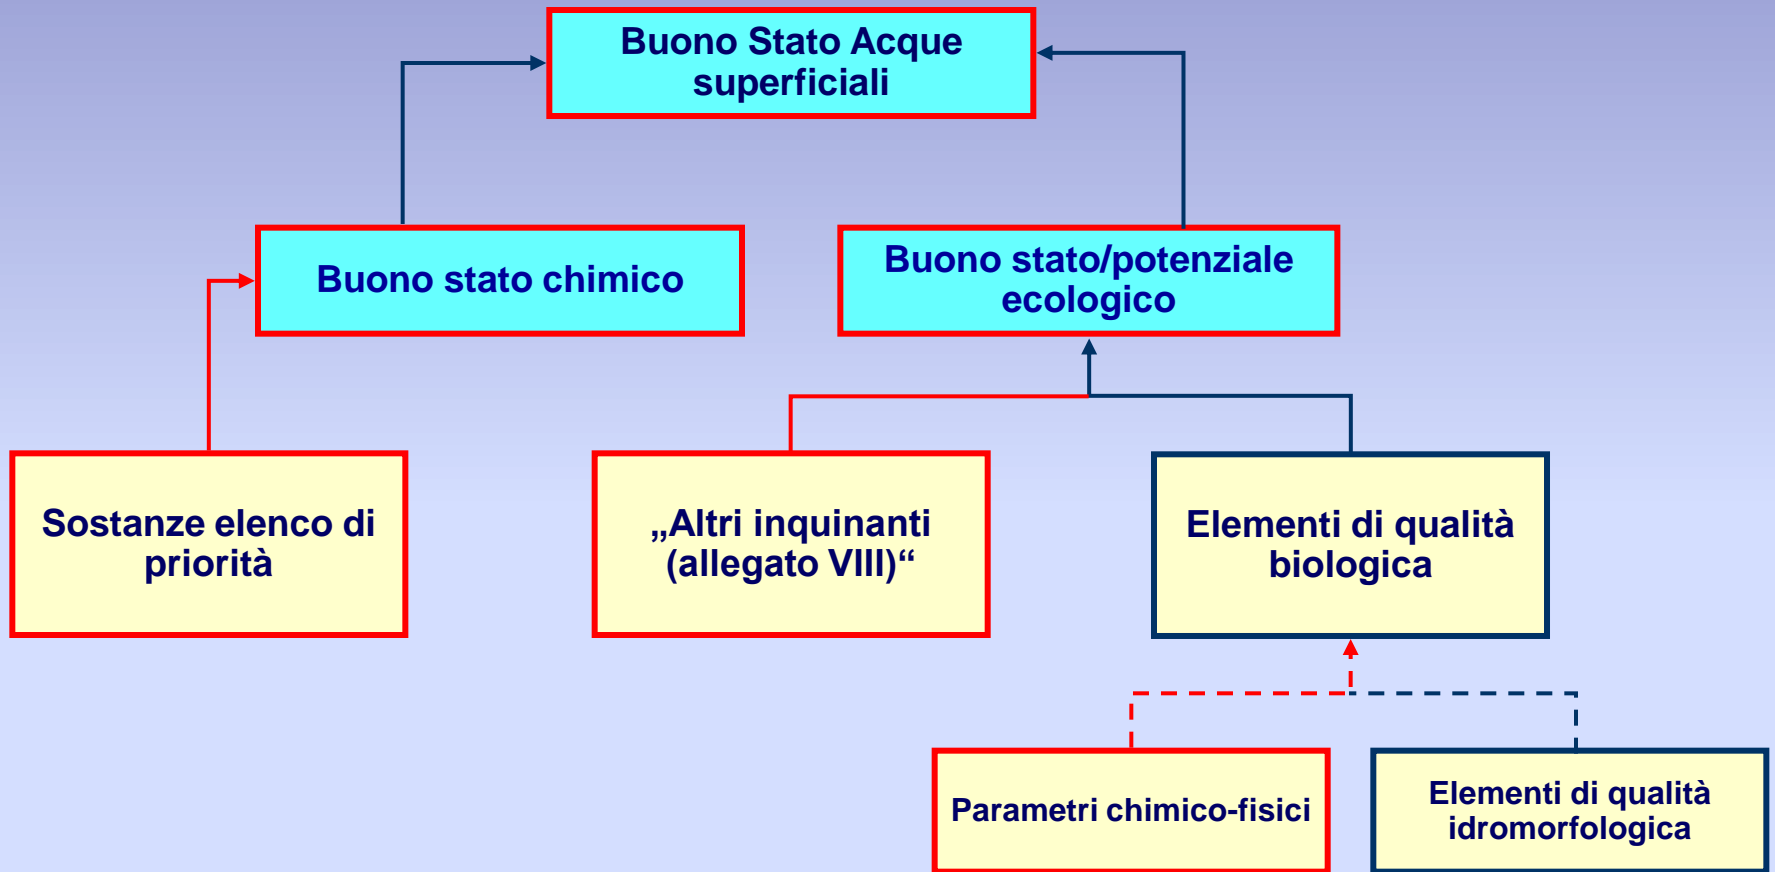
Buono Stato Acque superficiali

Buono stato chimico

Buono stato/potenziale ecologico

Sostanze elenco di priorità

„Altri inquinanti (allegato VIII)“

Elementi di qualità biologica

Parametri chimico-fisici

Elementi di qualità idromorfologica